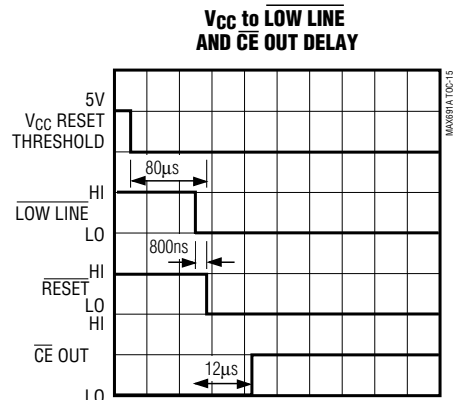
$V_{CC}$ to $\overline{\text{LOW LINE}}$ AND $\overline{\text{CE}}$ OUT DELAY

MAX691A TOC-15

5V
$V_{CC}$ RESET THRESHOLD

80µs

HI
$\overline{\text{LOW LINE}}$
LO

800ns

HI
$\overline{\text{RESET}}$
LO

HI
$\overline{\text{CE}}$ OUT

12µs

LO